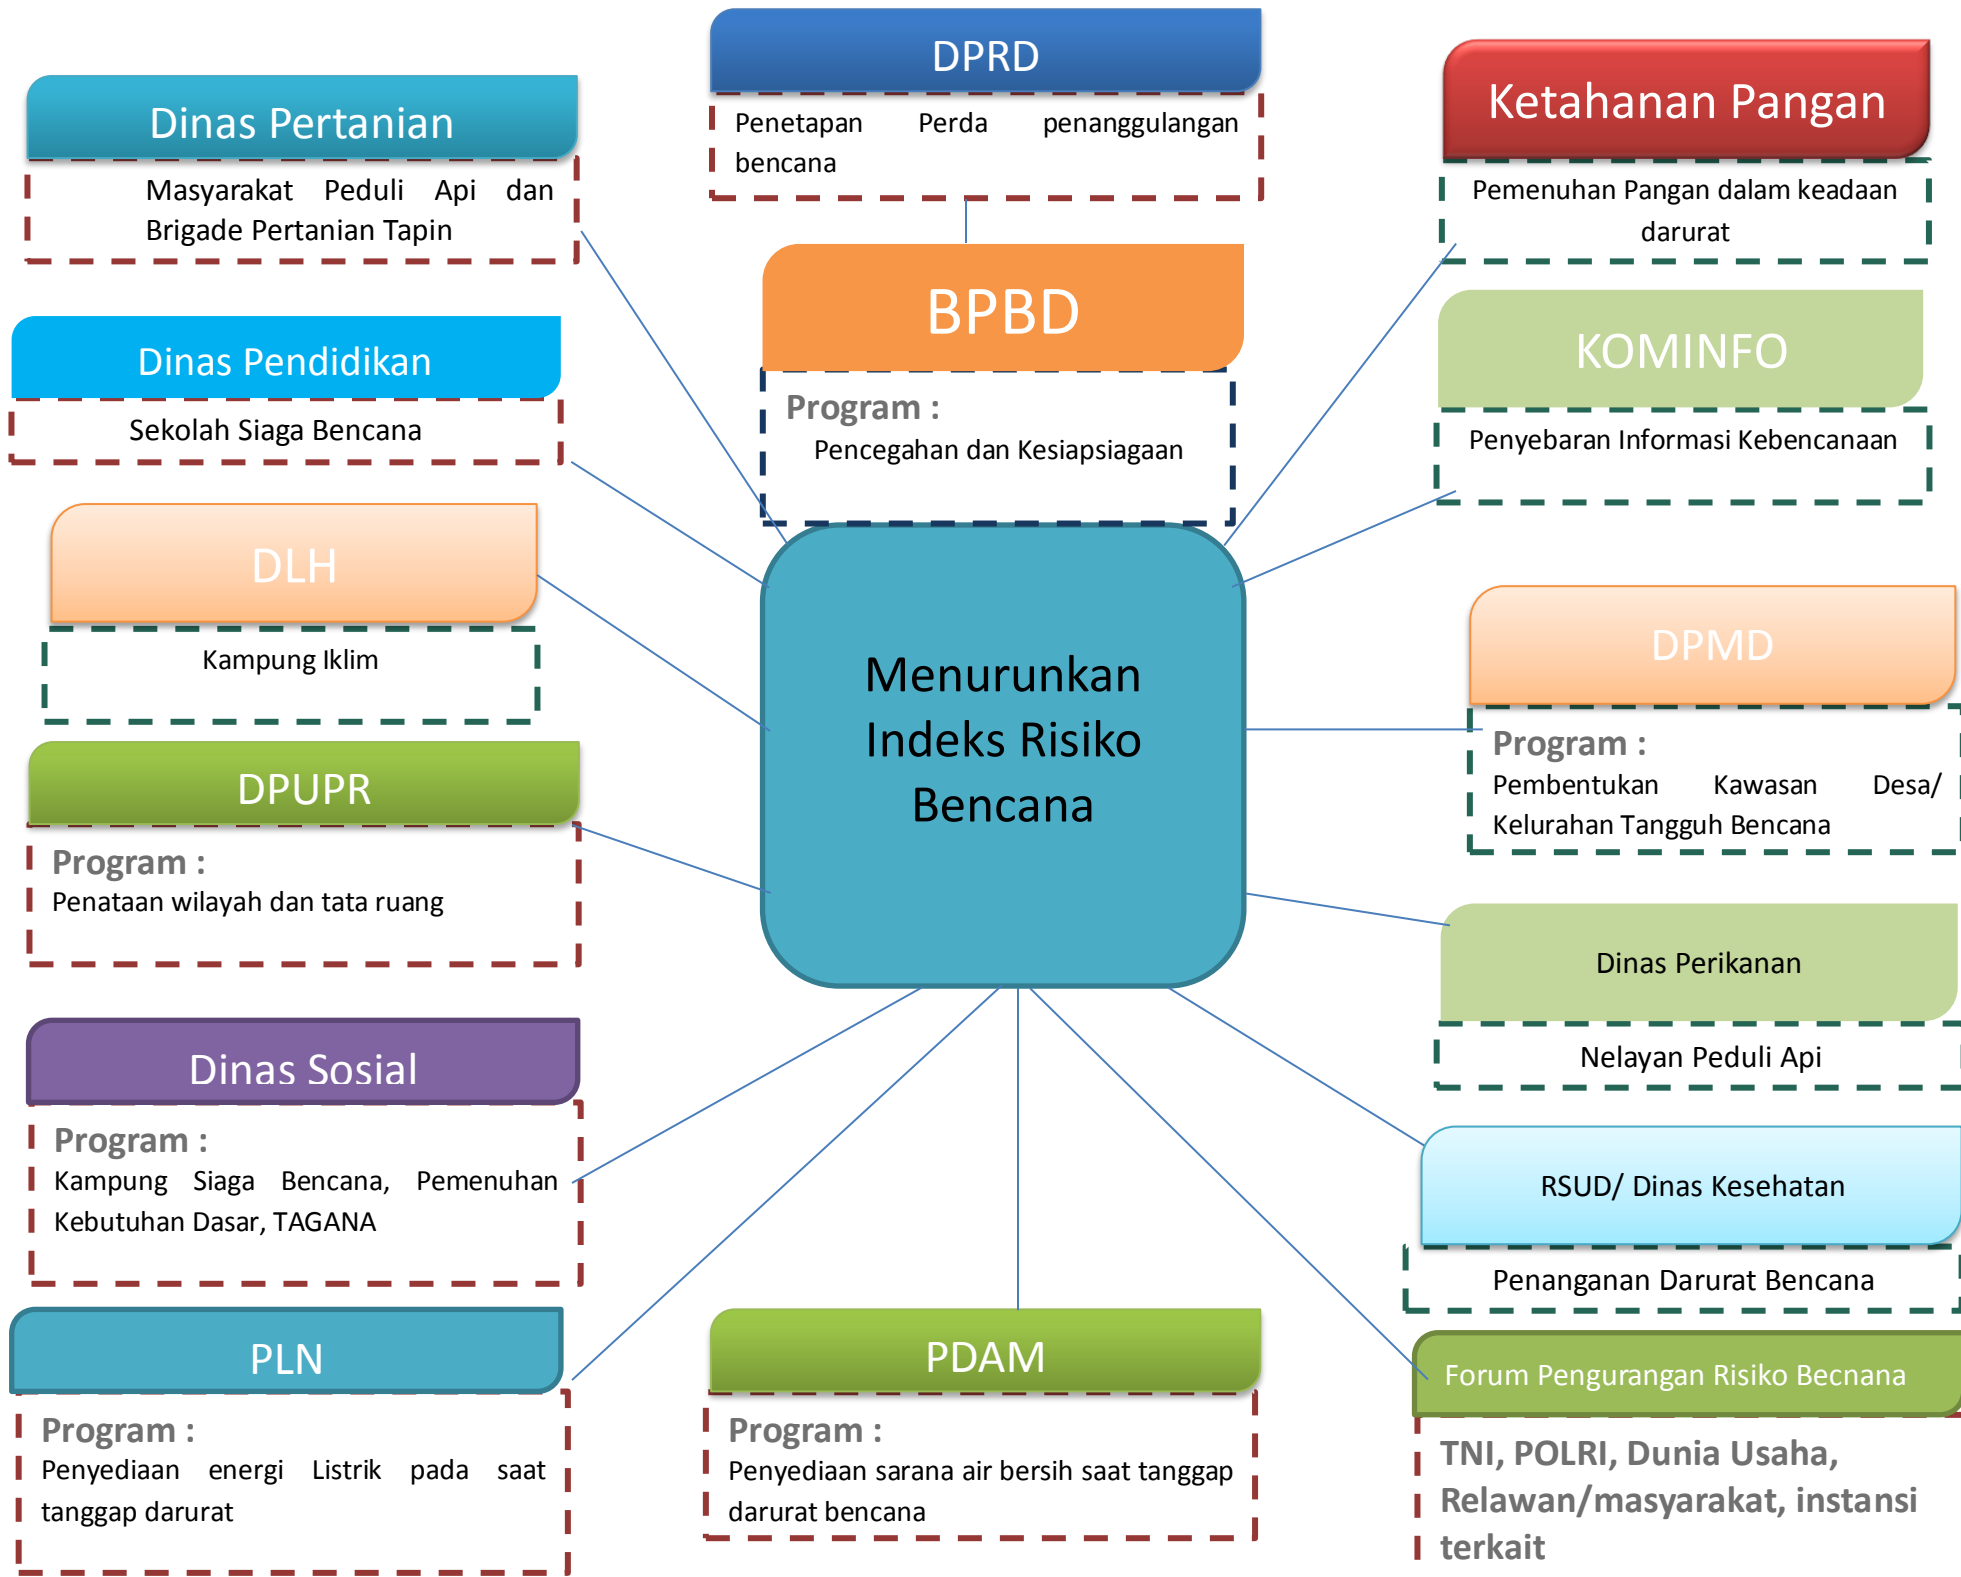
DPRD

Penetapan Perda penanggulangan bencana

Dinas Pertanian

Masyarakat Peduli Api dan Brigade Pertanian Tapin

Ketahanan Pangan

Pemenuhan Pangan dalam keadaan darurat

BPBD

Program :
Pencegahan dan Kesiapsiagaan

Dinas Pendidikan

Sekolah Siaga Bencana

KOMINFO

Penyebaran Informasi Kebencanaan

DLH

Kampung Iklim

Menurunkan Indeks Risiko Bencana

DPMD

Program :
Pembentukan Kawasan Desa/ Kelurahan Tangguh Bencana

DPUPR

Program :
Penataan wilayah dan tata ruang

Dinas Perikanan

Nelayan Peduli Api

Dinas Sosial

Program :
Kampung Siaga Bencana, Pemenuhan Kebutuhan Dasar, TAGANA

RSUD/ Dinas Kesehatan

Penanganan Darurat Bencana

PLN

Program :
Penyediaan energi Listrik pada saat tanggap darurat

PDAM

Program :
Penyediaan sarana air bersih saat tanggap darurat bencana

Forum Pengurangan Risiko Becnana

TNI, POLRI, Dunia Usaha, Relawan/masyarakat, instansi terkait